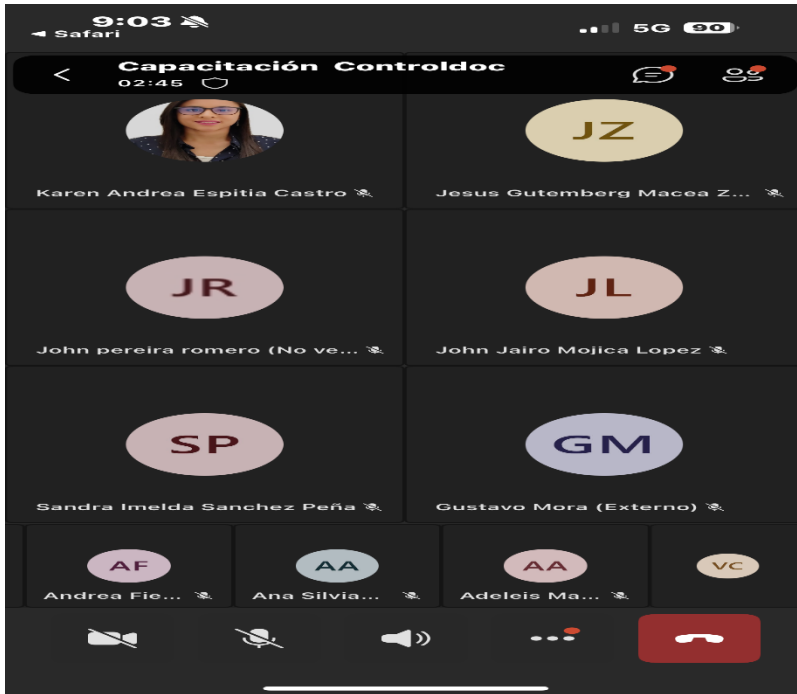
9:03
◂ Safari
5G 90

Capacitación Controldoc
02:45

Karen Andrea Espitia Castro

JZ
Jesus Gutemberg Macea Z...

JR
John pereira romero (No ve...

JL
John Jairo Mojica Lopez

SP
Sandra Imelda Sanchez Peña

GM
Gustavo Mora (Externo)

AF
Andrea Fie...

AA
Ana Silvia...

AA
Adeleis Ma...

VC